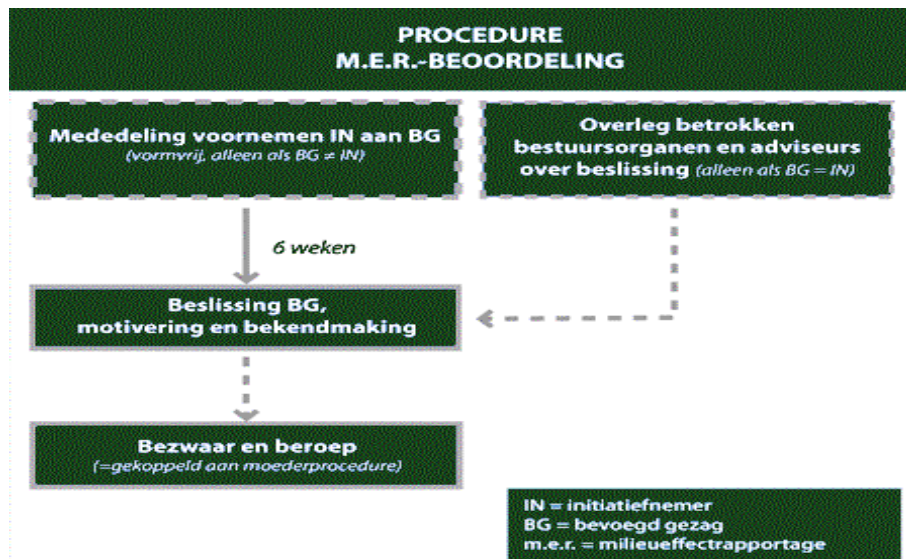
PROCEDURE
M.E.R.-BEOORDELING

Mededeling voornemen IN aan BG
(vormvrij, alleen als BG ≠ IN)

Overleg betrokken bestuursorganen en adviseurs over beslissing (alleen als BG = IN)

6 weken

Beslissing BG, motivering en bekendmaking

Bezwaar en beroep
(=gekoppeld aan moederprocedure)

IN = initiatiefnemer
BG = bevoegd gezag
m.e.r. = milieueffectrapportage